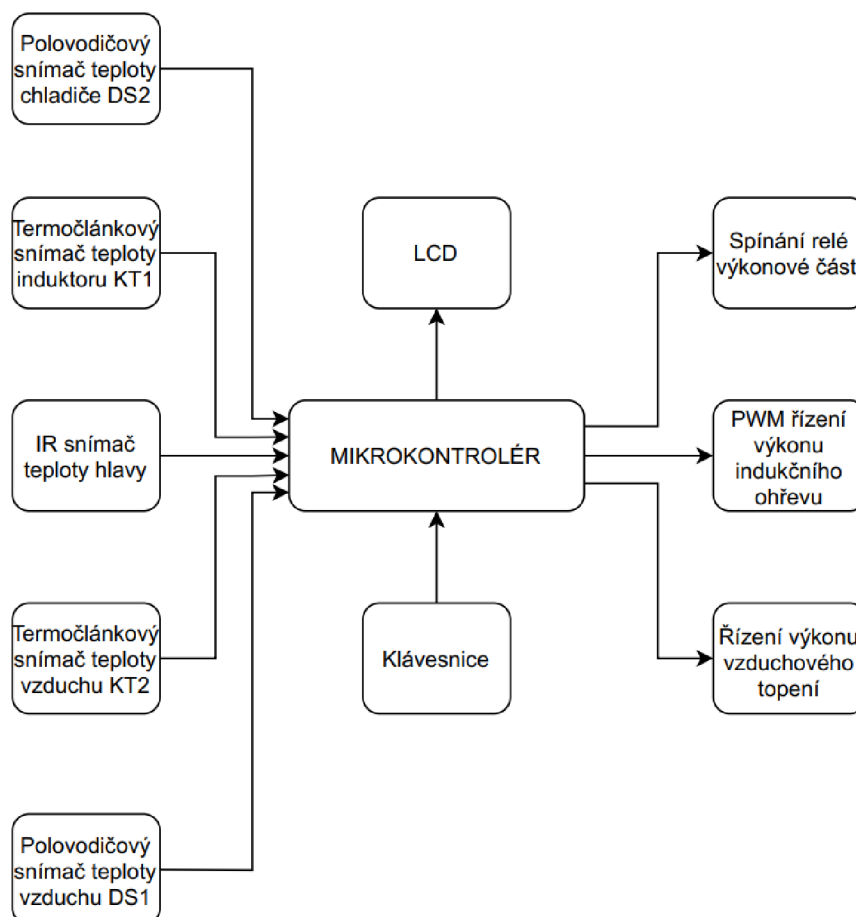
Polovodičový snímač teploty chladiče DS2

Termočlánkový snímač teploty induktoru KT1

IR snímač teploty hlavy

Termočlánkový snímač teploty vzduchu KT2

Polovodičový snímač teploty vzduchu DS1

LCD

MIKROKONTROLÉR

Klávesnice

Spínání relé výkonové část

PWM řízení výkonu indukčního ohřevu

Řízení výkonu vzduchového topení